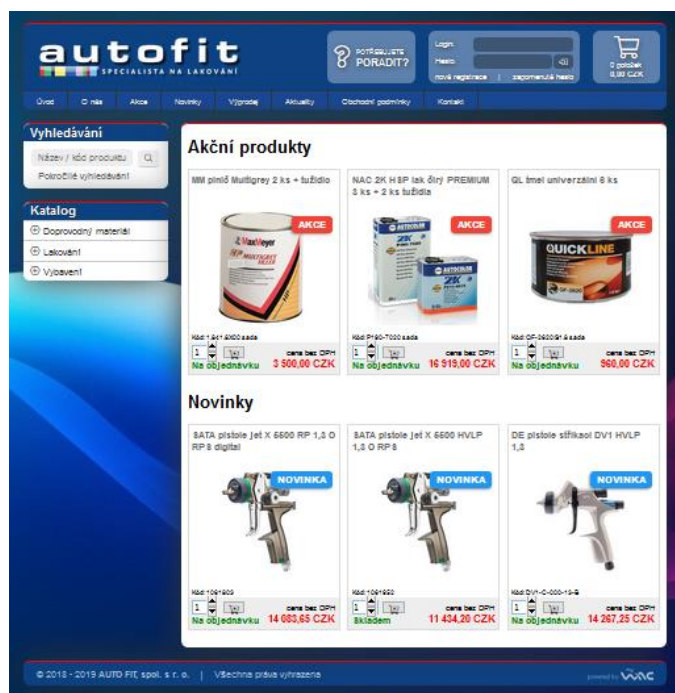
autofit
SPECIALISTA NA LAKOVÁNÍ

POTŘEBUJETE PORADIT?

Login:
Heslo:
nová registrace | zapomenuté heslo

0 položek
0,00 CZK

Úvod | O nás | Akce | Novinky | Výprodej | Aktuality | Obchodní podmínky | Kontakt

Vyhledávání
Název / kód produktu
Pokročilé vyhledávání

Katalog
Doprovodný materiál
Lakování
Vybavení

Akční produkty

MM plnič Multigrey 2 ks + tužidlo
AKCE
Kód:1.441.S000 sada
1
cena bez DPH
Na objednávku 3 500,00 CZK

NAC 2K HSP lak čirý PREMIUM 3 ks + 2 ks tužidla
AKCE
Kód:P190-7000 sada
1
cena bez DPH
Na objednávku 16 919,00 CZK

QL tmel univerzální 6 ks
AKCE
Kód:QF-2500/S1 6 sada
1
cena bez DPH
Na objednávku 960,00 CZK

Novinky

SATA pistole Jet X 5500 RP 1,3 O RP 8 digital
NOVINKA
Kód:1091609
1
cena bez DPH
Na objednávku 14 083,65 CZK

SATA pistole Jet X 5500 HVLP 1,3 O RP 8
NOVINKA
Kód:1091552
1
cena bez DPH
Skladem 11 434,20 CZK

DE pistole stříkací DV1 HVLP 1,3
NOVINKA
Kód:DV1-C-000-13-B
1
cena bez DPH
Na objednávku 14 267,25 CZK

© 2018 - 2019 AUTO FIT spol. s r. o. | Všechna práva vyhrazena
powered by VARC